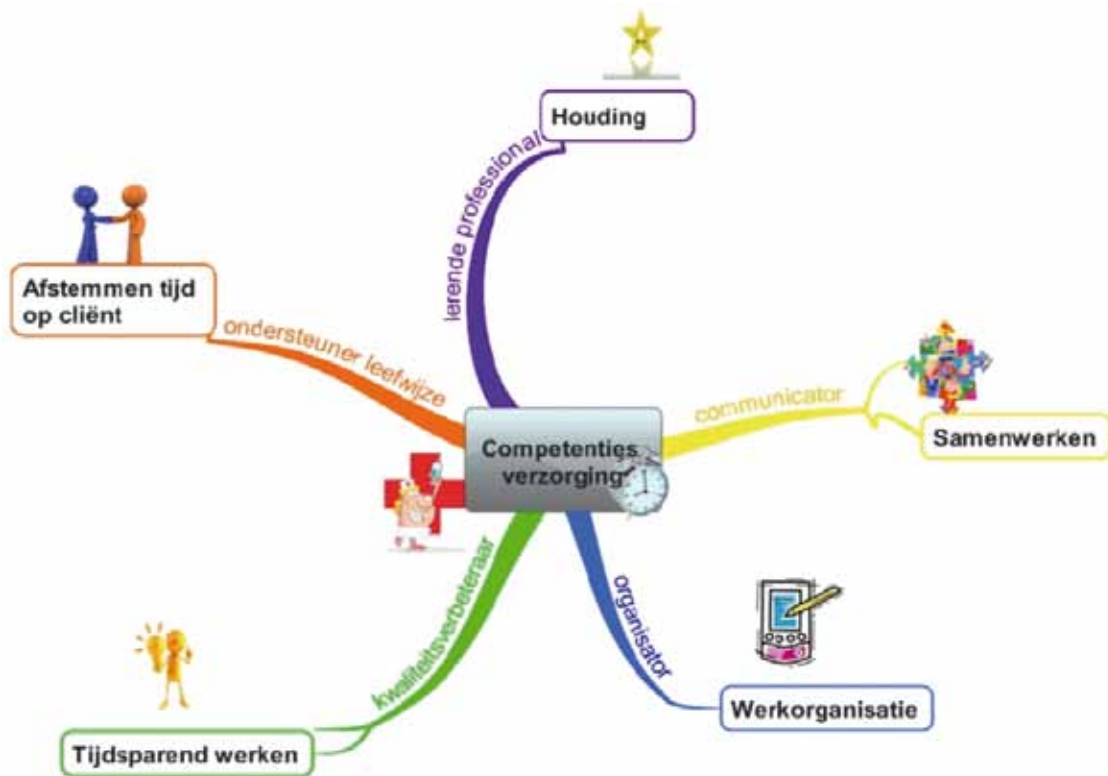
Houding

lerende professional

Afstemmen tijd op cliënt

ondersteuner leefwijze

Competenties verzorging

communicator

Samenwerken

kwaliteitsverbeteraar

organisator

Werkorganisatie

Tijdsparend werken